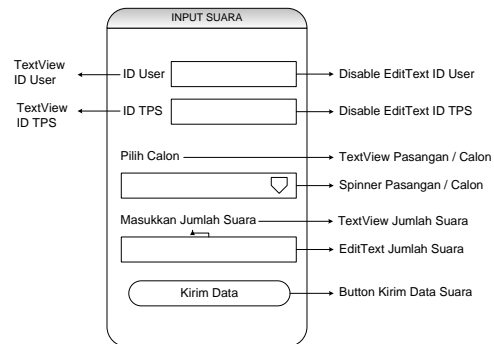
INPUT SUARA

TextView ID User

ID User

Disable EditText ID User

TextView ID TPS

ID TPS

Disable EditText ID TPS

Pilih Calon

TextView Pasangan / Calon

Spinner Pasangan / Calon

Masukkan Jumlah Suara

TextView Jumlah Suara

EditText Jumlah Suara

Kirim Data

Button Kirim Data Suara